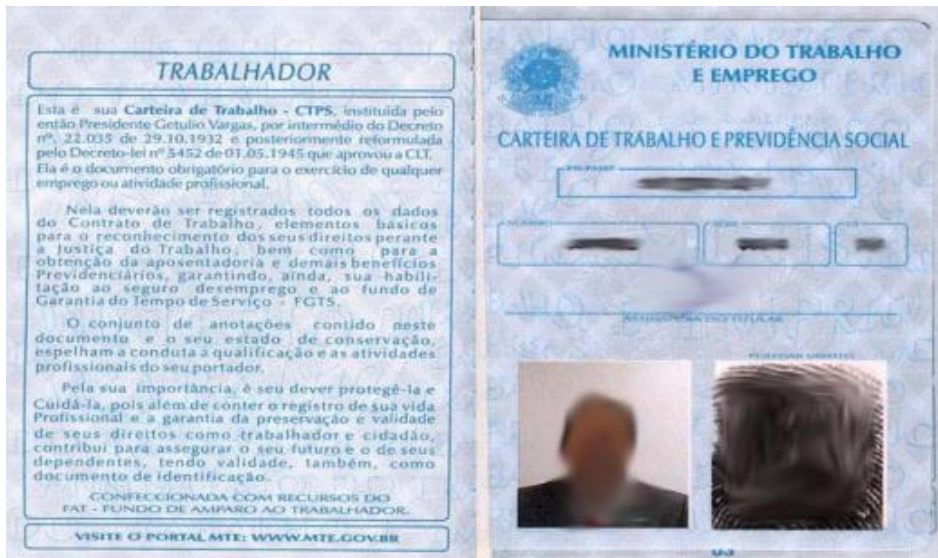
TRABALHADOR

Esta é sua Carteira de Trabalho - CTPS, instituída pelo então Presidente Getulio Vargas, por intermédio do Decreto nº. 22.035 de 29.10.1932 e posteriormente reformulada pelo Decreto-lei nº 5452 de 01.05.1945 que aprovou a CLT. Ela é o documento obrigatório para o exercício de qualquer emprego ou atividade profissional.

Nela deverão ser registrados todos os dados do Contrato de Trabalho, elementos básicos para o reconhecimento dos seus direitos perante a Justiça do Trabalho, bem como para a obtenção da aposentadoria e demais benefícios Previdenciários, garantindo, ainda, sua habilitação ao seguro desemprego e ao fundo de Garantia do Tempo de Serviço - FGTS.

O conjunto de anotações contido neste documento e o seu estado de conservação, espelham a conduta a qualificação e as atividades profissionais do seu portador.

Pela sua importância, é seu dever protegê-la e Cuidá-la, pois além de conter o registro de sua vida Profissional e a garantia da preservação e validade de seus direitos como trabalhador e cidadão, contribui para assegurar o seu futuro e o de seus dependentes, tendo validade, também, como documento de identificação.

CONFECCIONADA COM RECURSOS DO FAT - FUNDO DE AMPARO AO TRABALHADOR.

VISITE O PORTAL MTE: WWW.MTE.GOV.BR

MINISTÉRIO DO TRABALHO E EMPREGO

CARTEIRA DE TRABALHO E PREVIDÊNCIA SOCIAL

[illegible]

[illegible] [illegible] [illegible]

ASSINATURA DO TITULAR

POLEGAR DIREITO

03